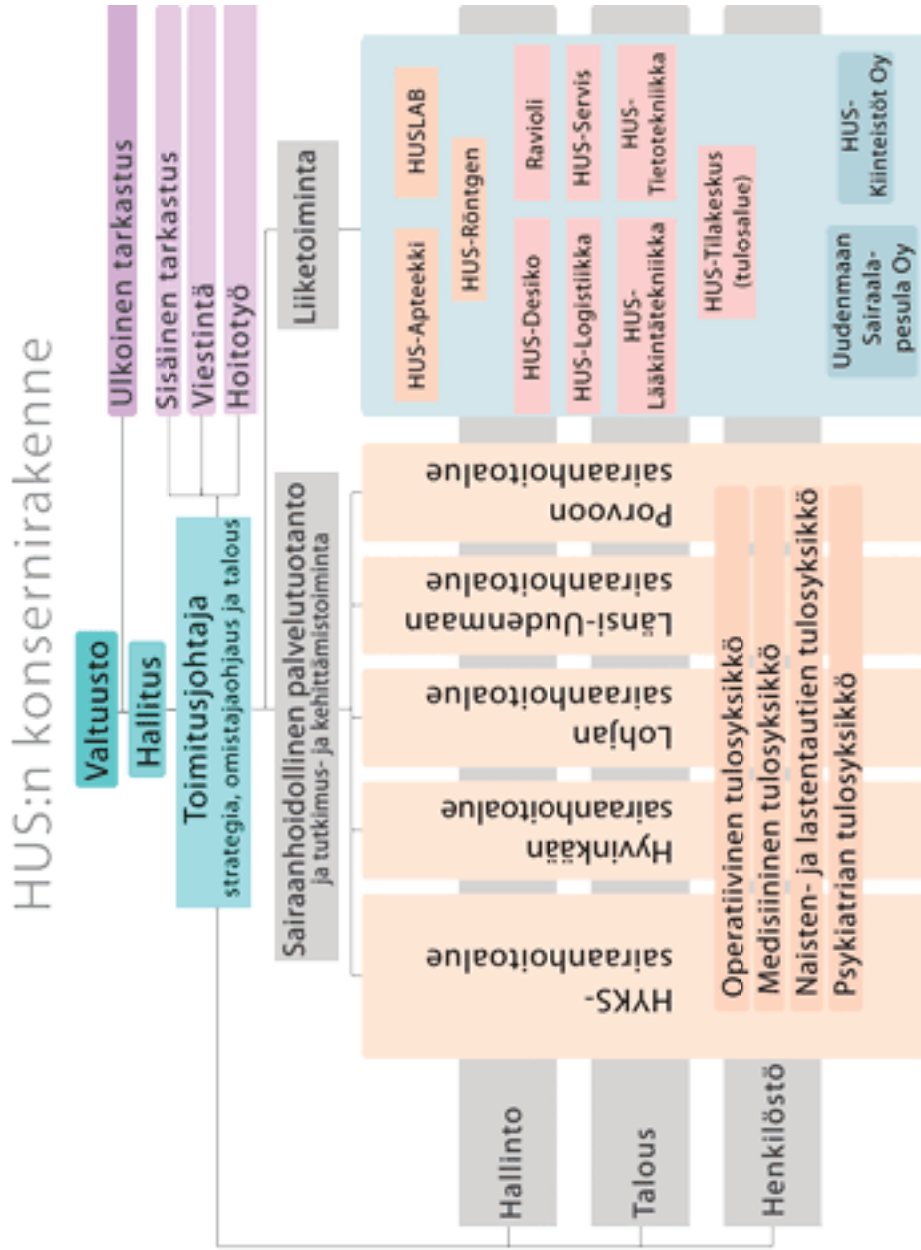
HUS:n konsernirakenne

Valtuusto

Hallitus

Toimitusjohtaja
strategia, omistajaohjaus ja talous

Ulkoinen tarkastus

Sisäinen tarkastus

Viestintä

Hoitotyö

Liiketoiminta

HUS-Apteekki

HUSLAB

HUS-Röntgen

HUS-Desiko

Ravioli

HUS-Logistiikka

HUS-Servis

HUS-Lääkintätekniikka

HUS-Tietotekniikka

HUS-Tilakeskus (tulosalue)

Uudenmaan Sairaalapesula Oy

HUS-Kiinteistöt Oy

Sairaanhoidollinen palvelutuotanto
ja tutkimus- ja kehittämistoiminta

Porvoon sairaanhoitoalue

Länsi-Uudenmaan sairaanhoitoalue

Lohjan sairaanhoitoalue

Hyvinkään sairaanhoitoalue

HYKS-sairaanhoitoalue

Operatiivinen tulosyksikkö

Medisiininen tulosyksikkö

Naisten- ja lastentautien tulosyksikkö

Psykiatrian tulosyksikkö

Hallinto

Talous

Henkilöstö